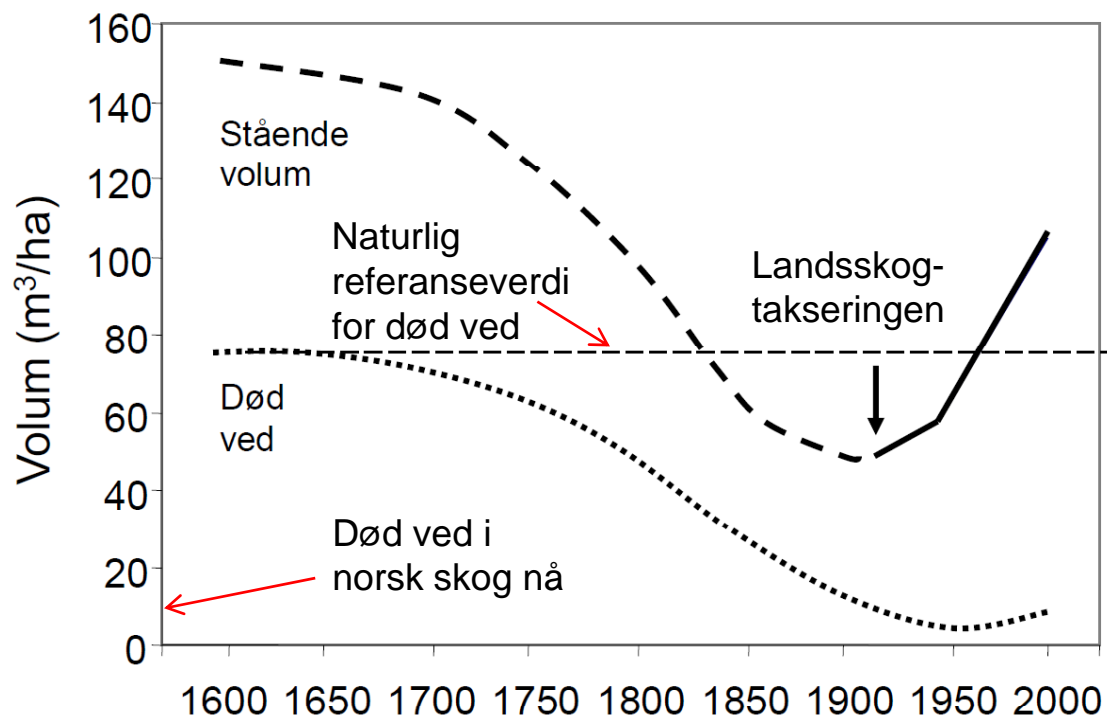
Volum ($m^3$/ha)

160
140
120
100
80
60
40
20
0

Stående volum

Naturlig referanseverdi for død ved

Landsskogtakseringen

Død ved

Død ved i norsk skog nå

1600 1650 1700 1750 1800 1850 1900 1950 2000